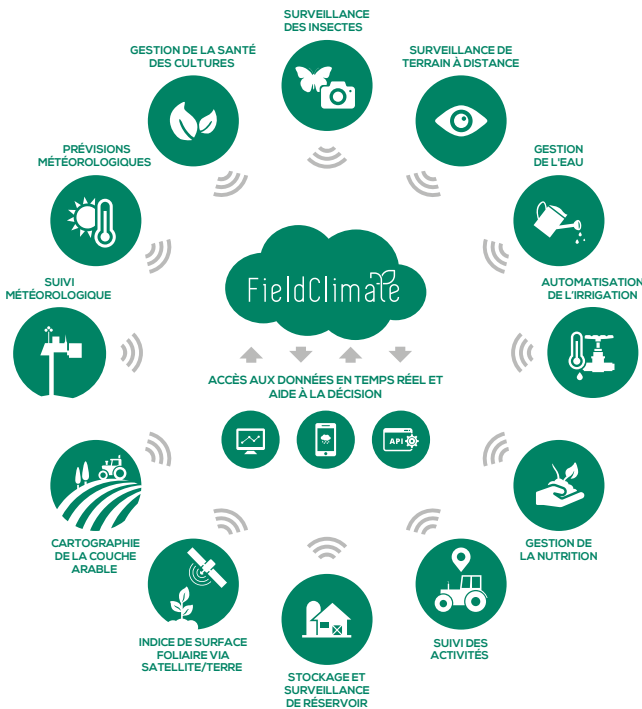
SURVEILLANCE DES INSECTES

SURVEILLANCE DE TERRAIN À DISTANCE

GESTION DE L'EAU

AUTOMATISATION DE L'IRRIGATION

GESTION DE LA NUTRITION

SUIVI DES ACTIVITÉS

STOCKAGE ET SURVEILLANCE DE RÉSERVOIR

INDICE DE SURFACE FOLIAIRE VIA SATELLITE/TERRE

CARTOGRAPHIE DE LA COUCHE ARABLE

SUIVI MÉTÉOROLOGIQUE

PRÉVISIONS MÉTÉOROLOGIQUES

GESTION DE LA SANTÉ DES CULTURES

FieldClimate

ACCÈS AUX DONNÉES EN TEMPS RÉEL ET AIDE À LA DÉCISION

API